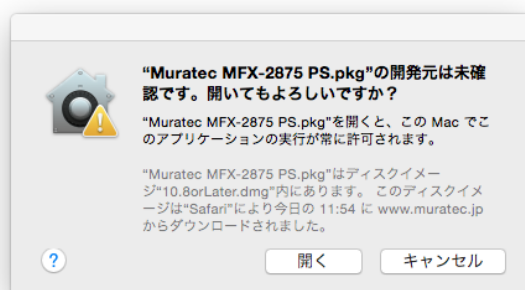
“Muratec MFX-2875 PS.pkg”の開発元は未確認です。開いてもよろしいですか？

“Muratec MFX-2875 PS.pkg”を開くと、この Mac でこのアプリケーションの実行が常に許可されます。

“Muratec MFX-2875 PS.pkg”はディスクイメージ“10.8orLater.dmg”内にあります。このディスクイメージは“Safari”により今日の 11:54 に www.muratec.jp からダウンロードされました。

?

開く

キャンセル